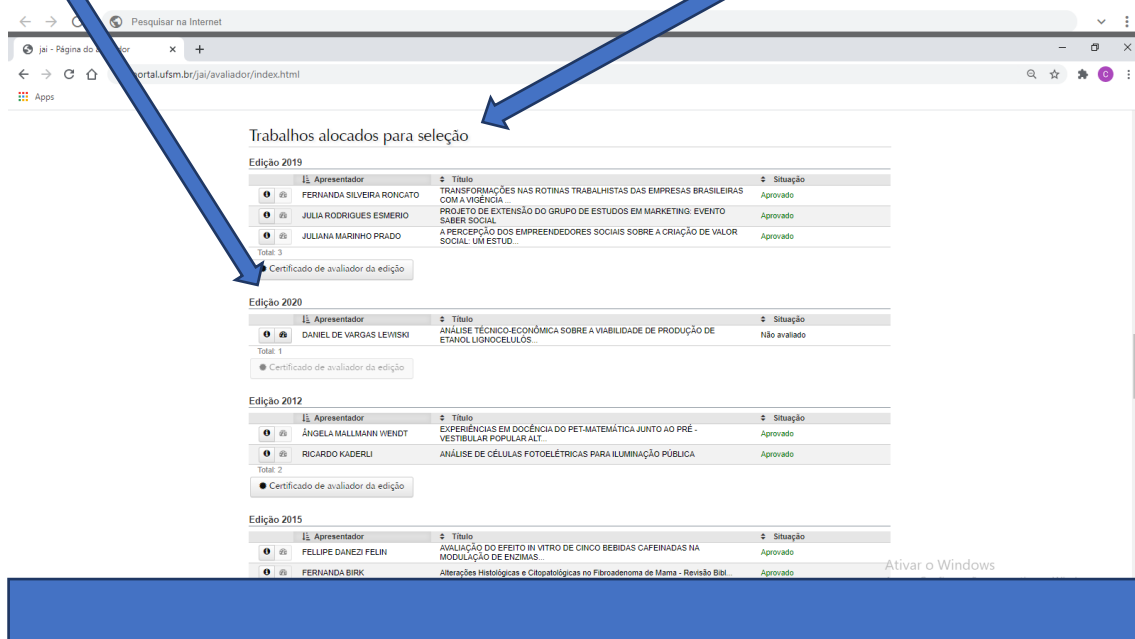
Pesquisar na Internet

jai - Página do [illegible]dor ×

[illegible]ortal.ufsm.br/jai/avaliador/index.html

Apps

Trabalhos alocados para seleção

Edição 2019

| | Apresentador | Título | Situação |
|---|---|---|---|
| | FERNANDA SILVEIRA RONCATO | TRANSFORMAÇÕES NAS ROTINAS TRABALHISTAS DAS EMPRESAS BRASILEIRAS COM A VIGÊNCIA ... | Aprovado |
| | JULIA RODRIGUES ESMERIO | PROJETO DE EXTENSÃO DO GRUPO DE ESTUDOS EM MARKETING: EVENTO SABER SOCIAL | Aprovado |
| | JULIANA MARINHO PRADO | A PERCEPÇÃO DOS EMPREENDEDORES SOCIAIS SOBRE A CRIAÇÃO DE VALOR SOCIAL: UM ESTUD... | Aprovado |

Total: 3

Certificado de avaliador da edição

Edição 2020

| | Apresentador | Título | Situação |
|---|---|---|---|
| | DANIEL DE VARGAS LEWISKI | ANÁLISE TÉCNICO-ECONÔMICA SOBRE A VIABILIDADE DE PRODUÇÃO DE ETANOL LIGNOCELULÓS... | Não avaliado |

Total: 1

Certificado de avaliador da edição

Edição 2012

| | Apresentador | Título | Situação |
|---|---|---|---|
| | ÂNGELA MALLMANN WENDT | EXPERIÊNCIAS EM DOCÊNCIA DO PET-MATEMÁTICA JUNTO AO PRÉ - VESTIBULAR POPULAR ALT... | Aprovado |
| | RICARDO KADERLI | ANÁLISE DE CÉLULAS FOTOELÉTRICAS PARA ILUMINAÇÃO PÚBLICA | Aprovado |

Total: 2

Certificado de avaliador da edição

Edição 2015

| | Apresentador | Título | Situação |
|---|---|---|---|
| | FELLIPE DANEZI FELIN | AVALIAÇÃO DO EFEITO IN VITRO DE CINCO BEBIDAS CAFEINADAS NA MODULAÇÃO DE ENZIMAS... | Aprovado |
| | FERNANDA BIRK | Alterações Histológicas e Citopatológicas no Fibroadenoma de Mama - Revisão Bibl... | Aprovado |

Ativar o Windows